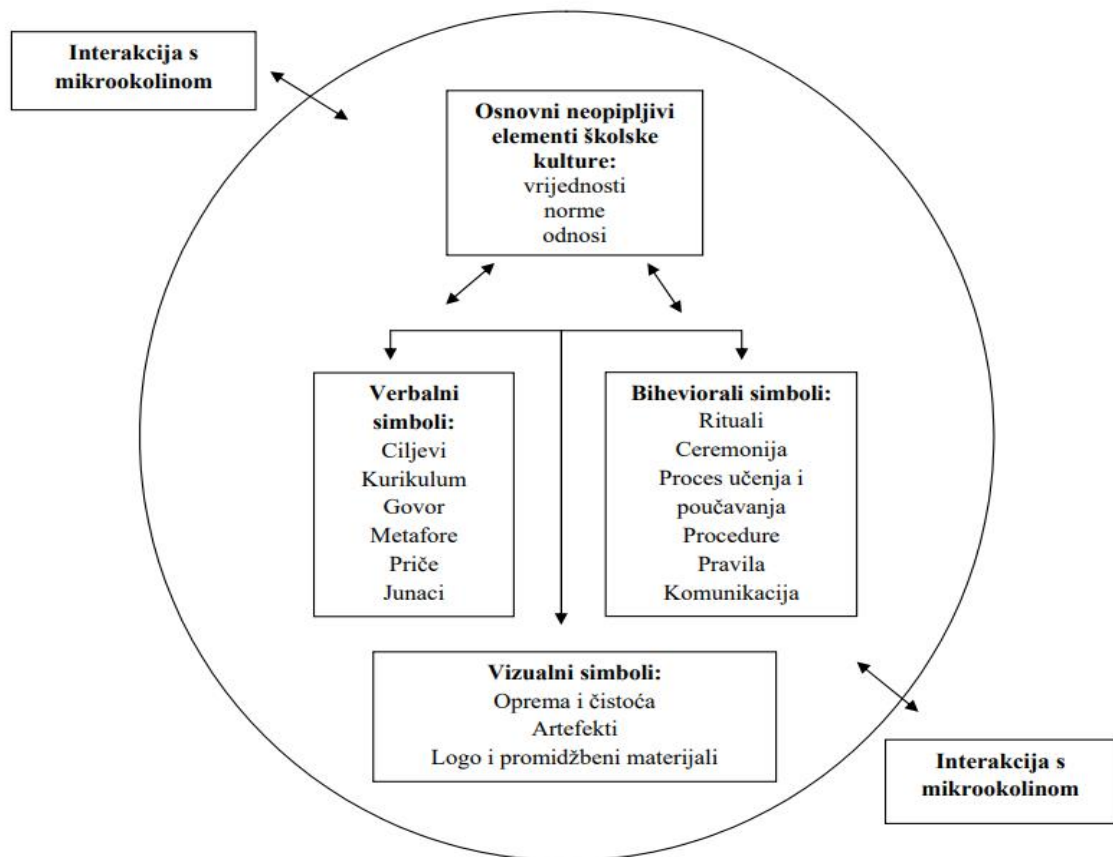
Interakcija s mikrookolinom

Osnovni neopipljivi elementi školske kulture:
vrijednosti
norme
odnosi

Verbalni simboli:
Ciljevi
Kurikulum
Govor
Metafore
Priče
Junaci

Biheviorali simboli:
Rituali
Ceremonija
Proces učenja i poučavanja
Procedure
Pravila
Komunikacija

Vizualni simboli:
Oprema i čistoća
Artefekti
Logo i promidžbeni materijali

Interakcija s mikrookolinom